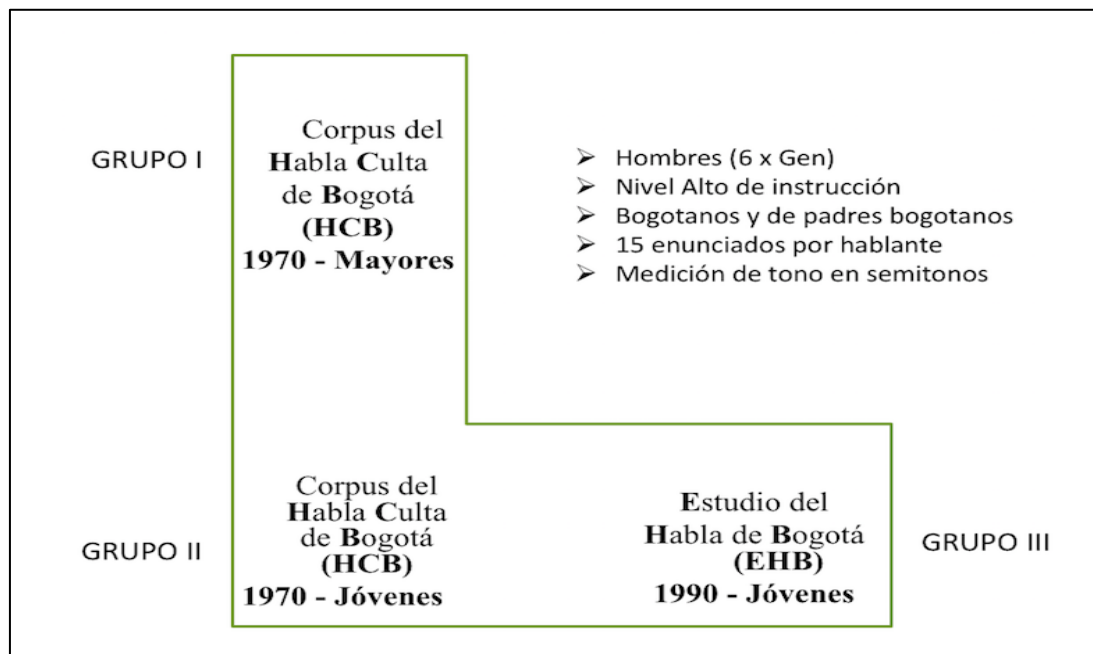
GRUPO I

Corpus del Habla Culta de Bogotá (HCB) 1970 - Mayores

- Hombres (6 x Gen)
- Nivel Alto de instrucción
- Bogotanos y de padres bogotanos
- 15 enunciados por hablante
- Medición de tono en semitonos

GRUPO II

Corpus del Habla Culta de Bogotá (HCB) 1970 - Jóvenes

Estudio del Habla de Bogotá (EHB) 1990 - Jóvenes

GRUPO III